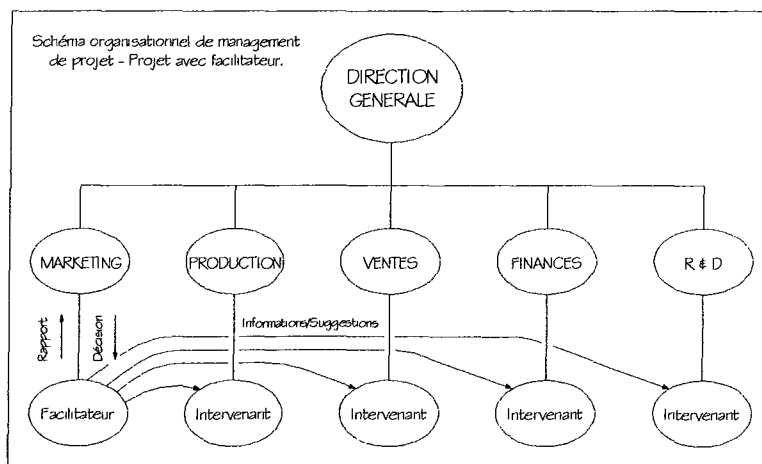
Schéma organisationnel de management de projet - Projet avec facilitateur.

DIRECTION GENERALE

MARKETING

PRODUCTION

VENTES

FINANCES

R & D

Rapport

Décision

Informations/Suggestions

Facilitateur

Intervenant

Intervenant

Intervenant

Intervenant